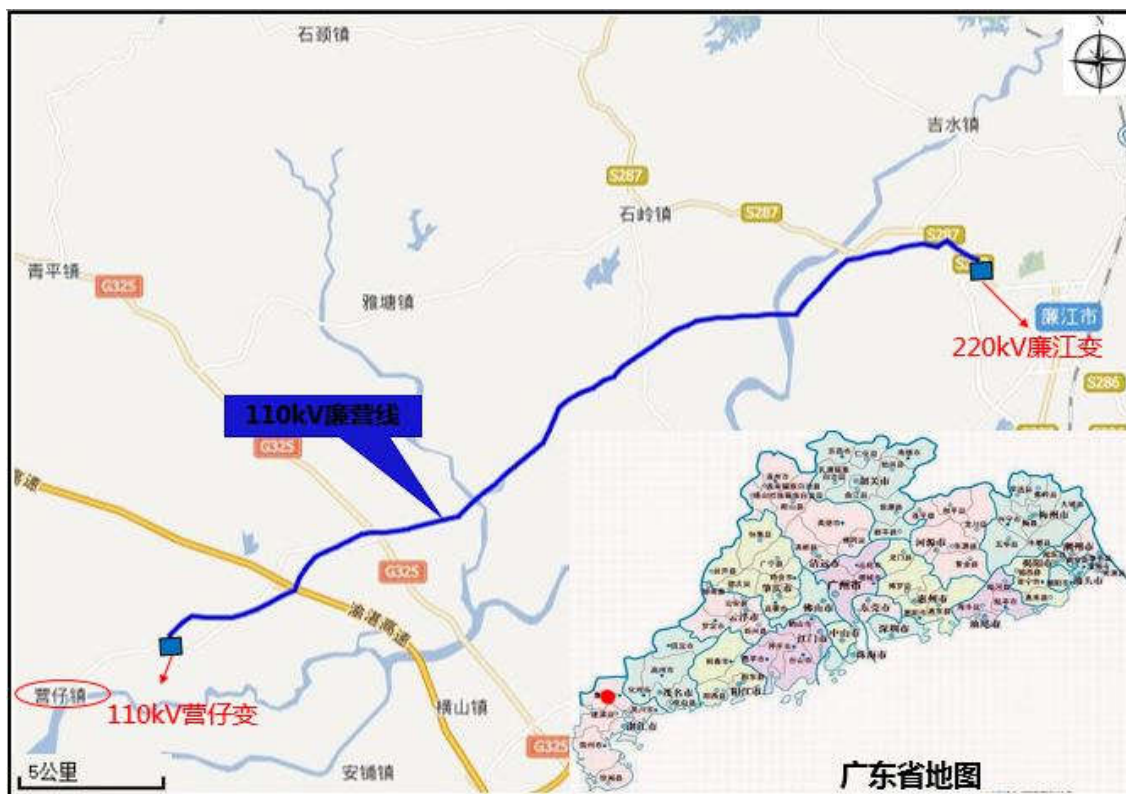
石颈镇

N

吉水镇

S287

石岭镇

S287

S287

S2

青平镇

G325

雅塘镇

廉江市

220kV廉江变

S286

110kV廉营线

G325

速

G325

渝湛高速

营仔镇

110kV营仔变

横山镇

G325

5公里

安铺镇

韶关市

梅州市

河源市

清远市

广州市

惠州市

佛山市

东莞市

深圳市

江门市

中山市

汕尾市

珠海市

茂名市

阳江市

湛江市

广东省地图